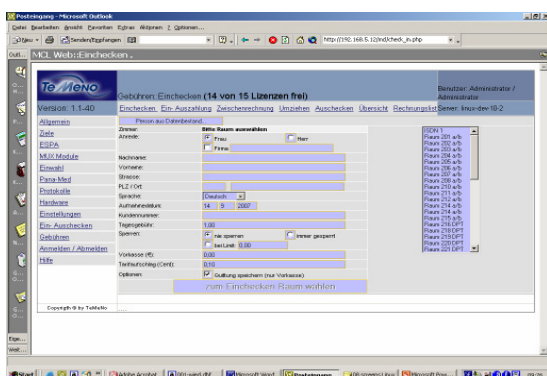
Posteingang - Microsoft Outlook
Datei Bearbeiten Ansicht Favoriten Extras Aktionen ? Optionen...
Neu Senden/Empfangen
http://192.168.5.12/ind/check_in.php
Outl...
MCL Web::Einchecken
TeMeNo
Gebühren::Einchecken (14 von 15 Lizenzen frei)
Benutzer: Administrator / Administrator
Server: linus-dev 18-2
Version: 1.1-40
Einchecken Ein- Auszahlung Zwischenrechnung Umziehen Auschecken Übersicht Rechnungsliste
Allgemein
Ziele
ESPA
MUX Module
Einwahl
Pana-Med
Protokolle
Hardware
Einstellungen
Ein- Auschecken
Gebühren
Anmelden / Abmelden
Hilfe
Person aus Datenbestand
Zimmer: Bitte Raum auswählen
Anrede: Frau Herr
Firma
Nachname:
Vorname:
Strasse:
PLZ / Ort
Sprache: Deutsch
Aufnahmedatum: 14 9 2007
Kundennummer:
Tagesgebühr: 1.00
Sperren: nie sperren immer gesperrt
bei Limit 0.00
Vorkasse (€): 0.00
Tarifaufschlag (Cent): 0.10
Optionen: Guthabung speichern (nur Vorkasse)
zum Einchecken Raum wählen
ISDN 1
Raum 201 a/b
Raum 202 a/b
Raum 203 a/b
Raum 204 a/b
Raum 205 a/b
Raum 206 a/b
Raum 207 a/b
Raum 208 a/b
Raum 210 a/b
Raum 211 a/b
Raum 212 a/b
Raum 213 a/b
Raum 214 a/b
Raum 215 a/b
Raum 216 DPT
Raum 218 DPT
Raum 219 DPT
Raum 220 DPT
Copyright © by TeMeNo
Start Adobe Acrobat Posteingang Microsoft Word Microsoft Pow...